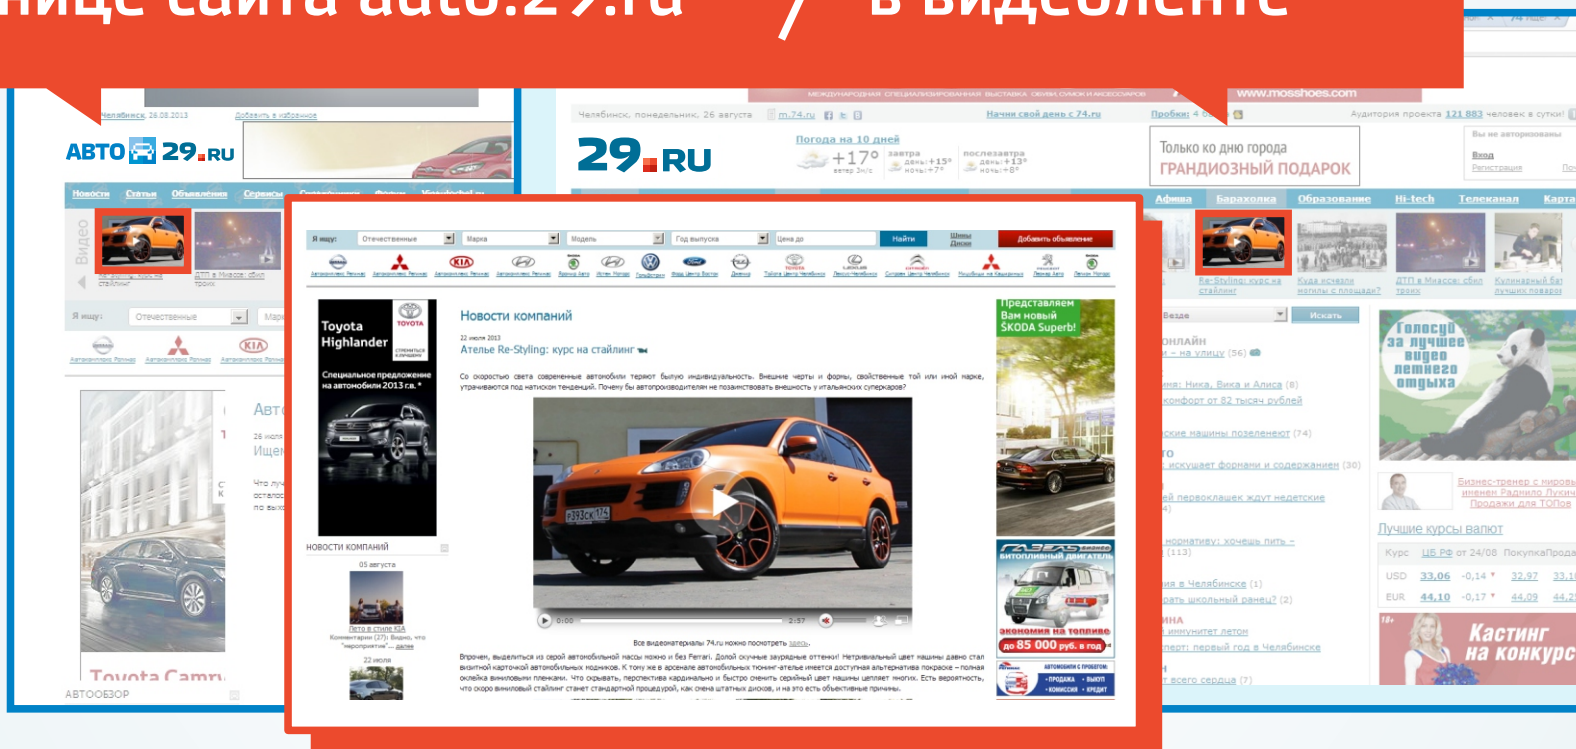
нице сайта auto.29.ru / в видеоленте

АВТО 29.RU

Новости Статьи Объявления Сервисы

Видео

Я ищу: Отечественные

АВТООБЗОР

Toyota Camry

Челябинск, понедельник, 26 августа

29.RU

Погода на 10 дней

+17°

Только ко дню города
ГРАНДИОЗНЫЙ ПОДАРОК

www.mosshoes.com

Афиша Барахолка Образование Hi-tech Телеканал Карта

Re-Styling: курс на стайлинг

Куда исчезли магазины с площади?

ДТП в Миассе: сбил троих

Кулинарный баттл: лучших поваров

Голосуй за лучшее видео летнего отдыха

Лучшие курсы валют

| Курс | ЦБ РФ от 24/08 | | Покупка | Продажа |
|---|---|---|---|---|
| USD | 33,06 | -0,14 | 32,97 | 33,1 |
| EUR | 44,10 | -0,17 | 44,09 | 44,2 |

Кастинг на конкурс

Я ищу: Отечественные Марка Модель Год выпуска Цена до Найти Добавить объявление

Toyota Highlander

Специальное предложение на автомобили 2013 г.в.*

НОВОСТИ КОМПАНИЙ

05 августа

Лето в стиле KIA

22 июля

Новости компаний

22 июля 2013

Ателье Re-Styling: курс на стайлинг

Со скоростью света современные автомобили теряют былую индивидуальность. Внешние черты и формы, свойственные той или иной марке, утрачиваются под натиском тенденций. Почему бы автопроизводителям не позаимствовать внешность у итальянских суперкаров?

0:00 2:57

Все видеоматериалы 74.ru можно посмотреть здесь.

Представляем Вам новый ŠKODA Superb!

экономия на топливе до 85 000 руб. в год

АВТОМОБИЛИ С ПРОБЕГОМ: ПРОДАЖА, ВЫКУП, КОМИССИЯ, КРЕДИТ